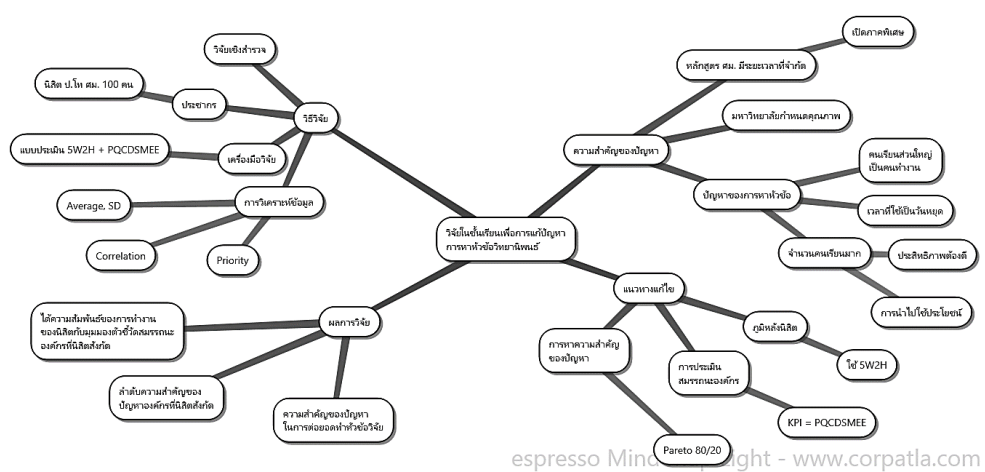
วิจัยในชั้นเรียนเพื่อการแก้ปัญหา การหาหัวข้อวิทยานิพนธ์

วิธีวิจัย

วิจัยเชิงสำรวจ

ประชากร

นิสิต ป.โท ศม. 100 คน

เครื่องมือวิจัย

แบบประเมิน 5W2H + PQCDSMEE

การวิเคราะห์ข้อมูล

Average, SD

Correlation

Priority

ความสำคัญของปัญหา

หลักสูตร ศม. มีระยะเวลาที่จำกัด

เปิดภาคพิเศษ

มหาวิทยาลัยกำหนดคุณภาพ

ปัญหาของการหาหัวข้อ

คนเรียนส่วนใหญ่ เป็นคนทำงาน

เวลาที่ใช้เป็นวันหยุด

จำนวนคนเรียนมาก

ประสิทธิภาพต้องดี

การนำไปใช้ประโยชน์

แนวทางแก้ไข

การหาความสำคัญ ของปัญหา

Pareto 80/20

การประเมิน สมรรถนะองค์กร

KPI = PQCDSMEE

ภูมิหลังนิสิต

ใช้ 5W2H

ผลการวิจัย

ได้ความสัมพันธ์ของการทำงาน ของนิสิตกับมุมมองตัวชี้วัดสมรรถนะ องค์กรที่นิสิตสังกัด

ลำดับความสำคัญของ ปัญหาองค์กรที่นิสิตสังกัด

ความสำคัญของปัญหา ในการต่อยอดทำหัวข้อวิจัย

espresso Mind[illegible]pyright - www.corpatla.com